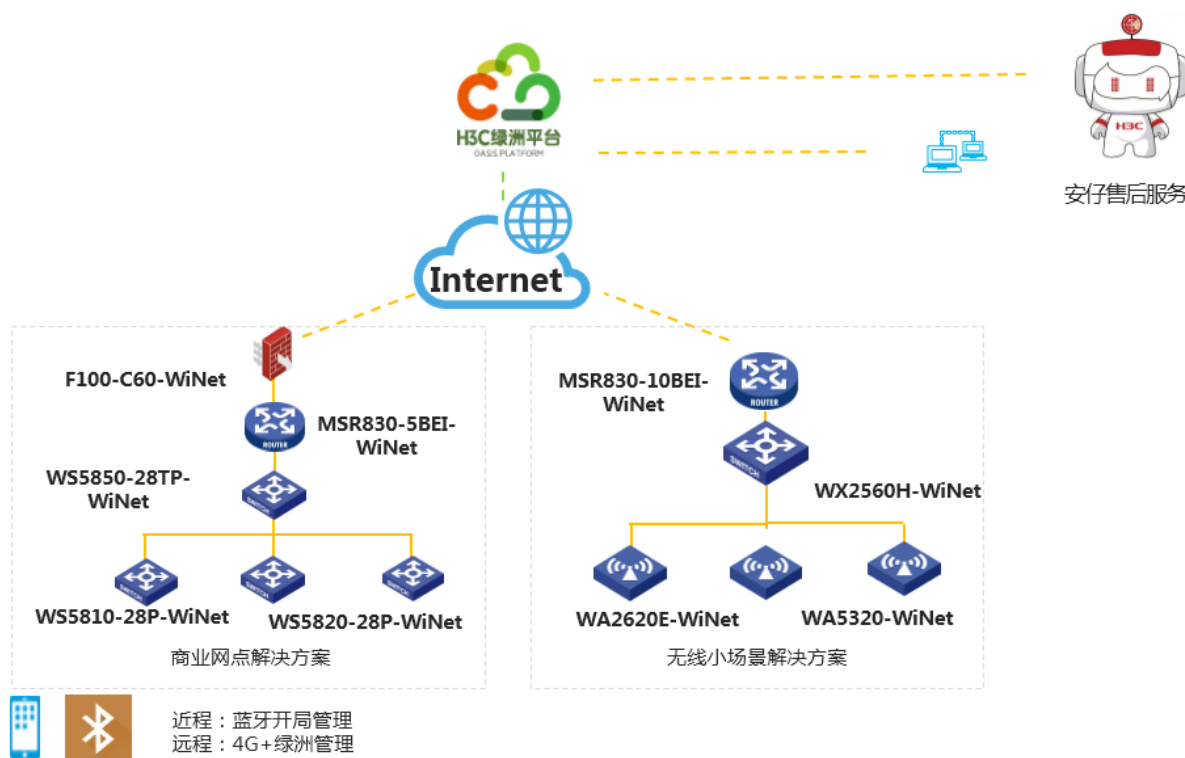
H3C绿洲平台
OASIS PLATFORM

H3C

安仔售后服务

Internet

F100-C60-WiNet

MSR830-5BEI-WiNet

WS5850-28TP-WiNet

WS5810-28P-WiNet

WS5820-28P-WiNet

商业网点解决方案

MSR830-10BEI-WiNet

ROUTER

SWITCH

WX2560H-WiNet

WA2620E-WiNet

WA5320-WiNet

无线小场景解决方案

近程：蓝牙开局管理
远程：4G+绿洲管理